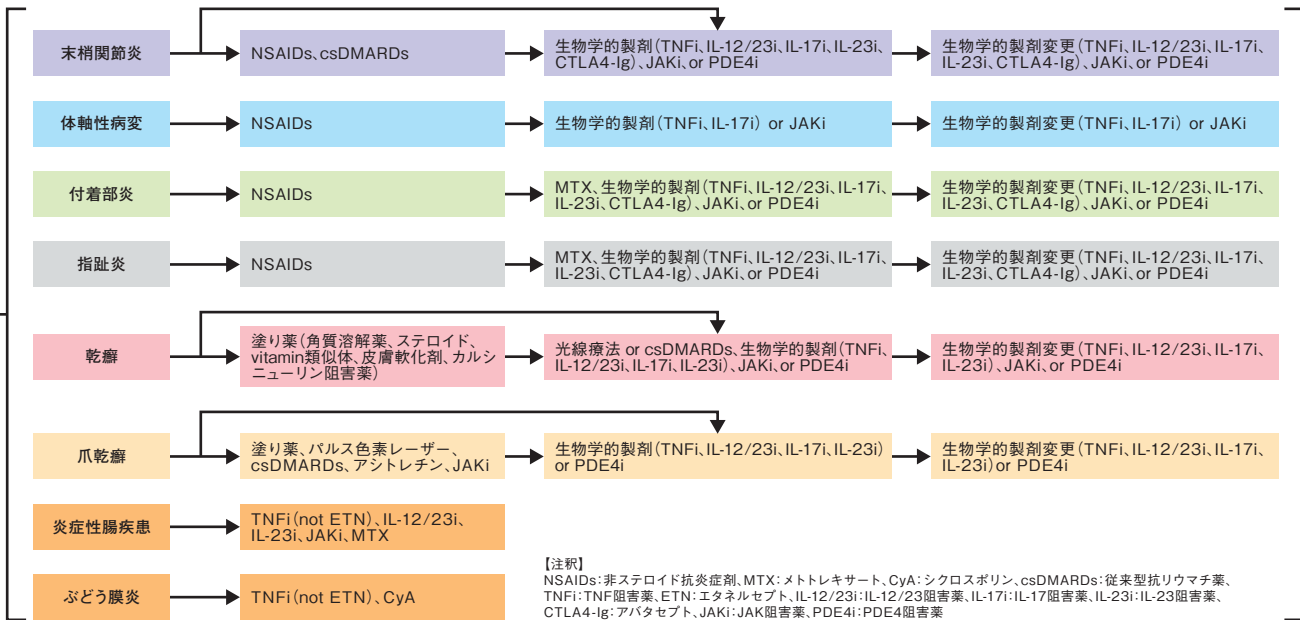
末梢関節炎

NSAIDs、csDMARDs

生物学的製剤（TNFi、IL-12/23i、IL-17i、IL-23i、CTLA4-Ig）、JAKi、or PDE4i

生物学的製剤変更（TNFi、IL-12/23i、IL-17i、IL-23i、CTLA4-Ig）、JAKi、or PDE4i

体軸性病変

NSAIDs

生物学的製剤（TNFi、IL-17i） or JAKi

生物学的製剤変更（TNFi、IL-17i） or JAKi

付着部炎

NSAIDs

MTX、生物学的製剤（TNFi、IL-12/23i、IL-17i、IL-23i、CTLA4-Ig）、JAKi、or PDE4i

生物学的製剤変更（TNFi、IL-12/23i、IL-17i、IL-23i、CTLA4-Ig）、JAKi、or PDE4i

指趾炎

NSAIDs

MTX、生物学的製剤（TNFi、IL-12/23i、IL-17i、IL-23i、CTLA4-Ig）、JAKi、or PDE4i

生物学的製剤変更（TNFi、IL-12/23i、IL-17i、IL-23i、CTLA4-Ig）、JAKi、or PDE4i

乾癬

塗り薬（角質溶解薬、ステロイド、vitamin類似体、皮膚軟化剤、カルシニューリン阻害薬）

光線療法 or csDMARDs、生物学的製剤（TNFi、IL-12/23i、IL-17i、IL-23i）、JAKi、or PDE4i

生物学的製剤変更（TNFi、IL-12/23i、IL-17i、IL-23i）、JAKi、or PDE4i

爪乾癬

塗り薬、パルス色素レーザー、csDMARDs、アシトレチン、JAKi

生物学的製剤（TNFi、IL-12/23i、IL-17i、IL-23i） or PDE4i

生物学的製剤変更（TNFi、IL-12/23i、IL-17i、IL-23i） or PDE4i

炎症性腸疾患

TNFi（not ETN）、IL-12/23i、IL-23i、JAKi、MTX

ぶどう膜炎

TNFi（not ETN）、CyA

【注釈】
NSAIDs：非ステロイド抗炎症剤、MTX：メトトレキサート、CyA：シクロスポリン、csDMARDs：従来型抗リウマチ薬、TNFi：TNF阻害薬、ETN：エタネルセプト、IL-12/23i：IL-12/23阻害薬、IL-17i：IL-17阻害薬、IL-23i：IL-23阻害薬、CTLA4-Ig：アバタセプト、JAKi：JAK阻害薬、PDE4i：PDE4阻害薬